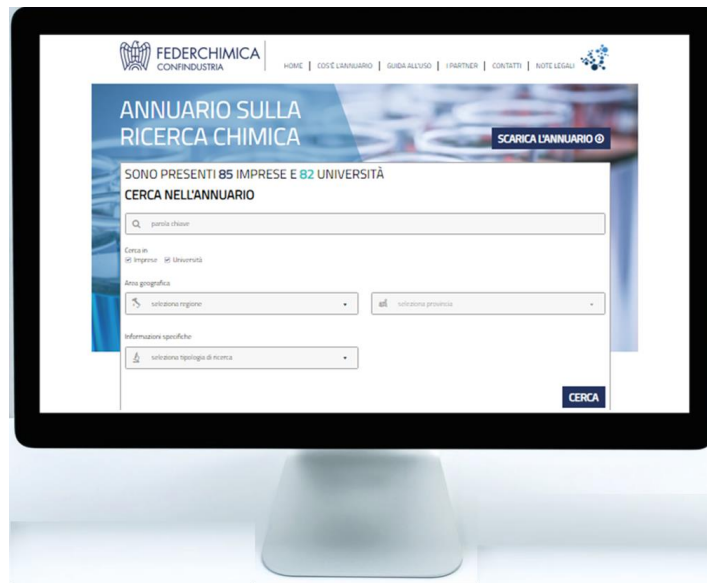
FEDERCHIMICA
CONFINDUSTRIA

HOME | COS'È L'ANNUARIO | GUIDA ALL'USO | I PARTNER | CONTATTI | NOTE LEGALI

ANNUARIO SULLA RICERCA CHIMICA

SCARICA L'ANNUARIO

SONO PRESENTI 85 IMPRESE E 82 UNIVERSITÀ

CERCA NELL'ANNUARIO

parola chiave

Cerca in
Imprese Università

Area geografica
seleziona regione
seleziona provincia

Informazioni specifiche
seleziona tipologia di ricerca

CERCA